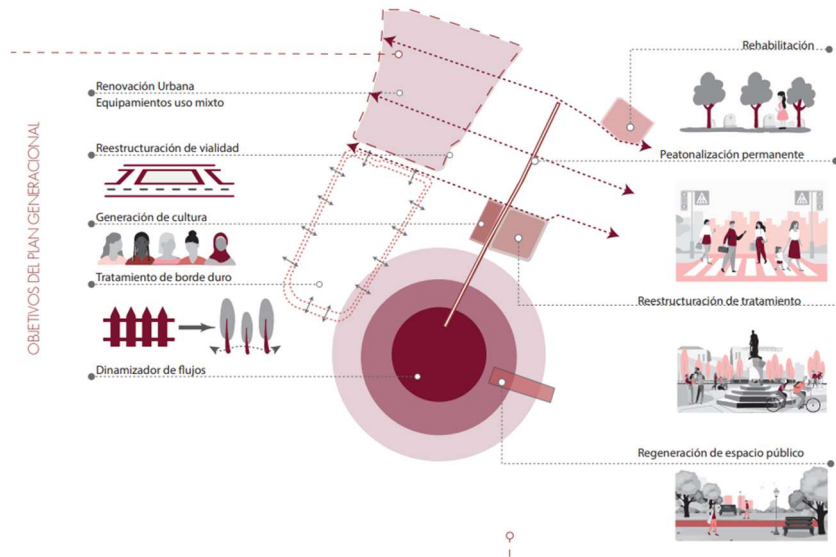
OBJETIVOS DEL PLAN GENERACIONAL

Renovación Urbana
Equipamientos uso mixto

Reestructuración de vialidad

Generación de cultura

Tratamiento de borde duro

Dinamizador de flujos

Rehabilitación

Peatonalización permanente

Reestructuración de tratamiento

Regeneración de espacio público